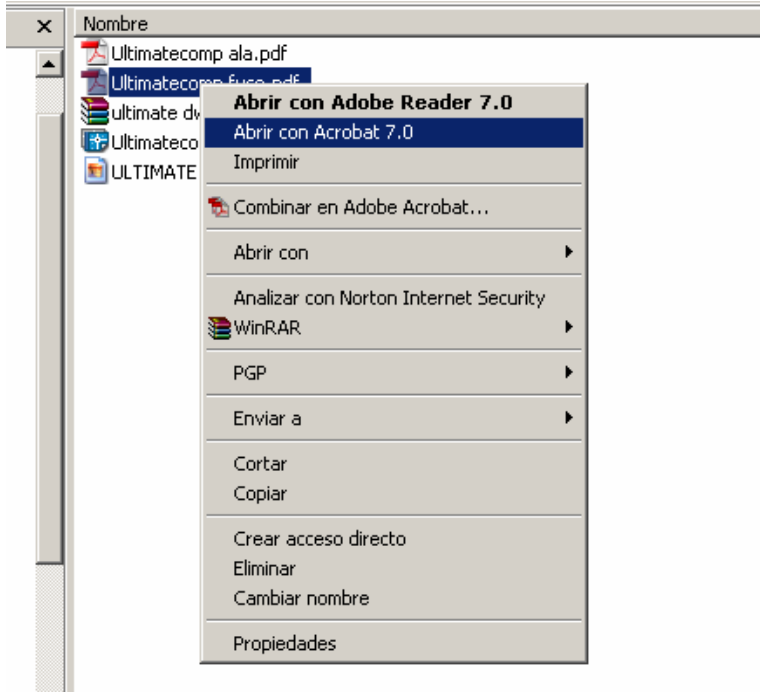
×

Nombre

Ultimatecomp ala.pdf

Ultimatecomp fuse.pdf

ultimate dw

Ultimateco

ULTIMATE

Abrir con Adobe Reader 7.0

Abrir con Acrobat 7.0

Imprimir

Combinar en Adobe Acrobat...

Abrir con

Analizar con Norton Internet Security

WinRAR

PGP

Enviar a

Cortar

Copiar

Crear acceso directo

Eliminar

Cambiar nombre

Propiedades